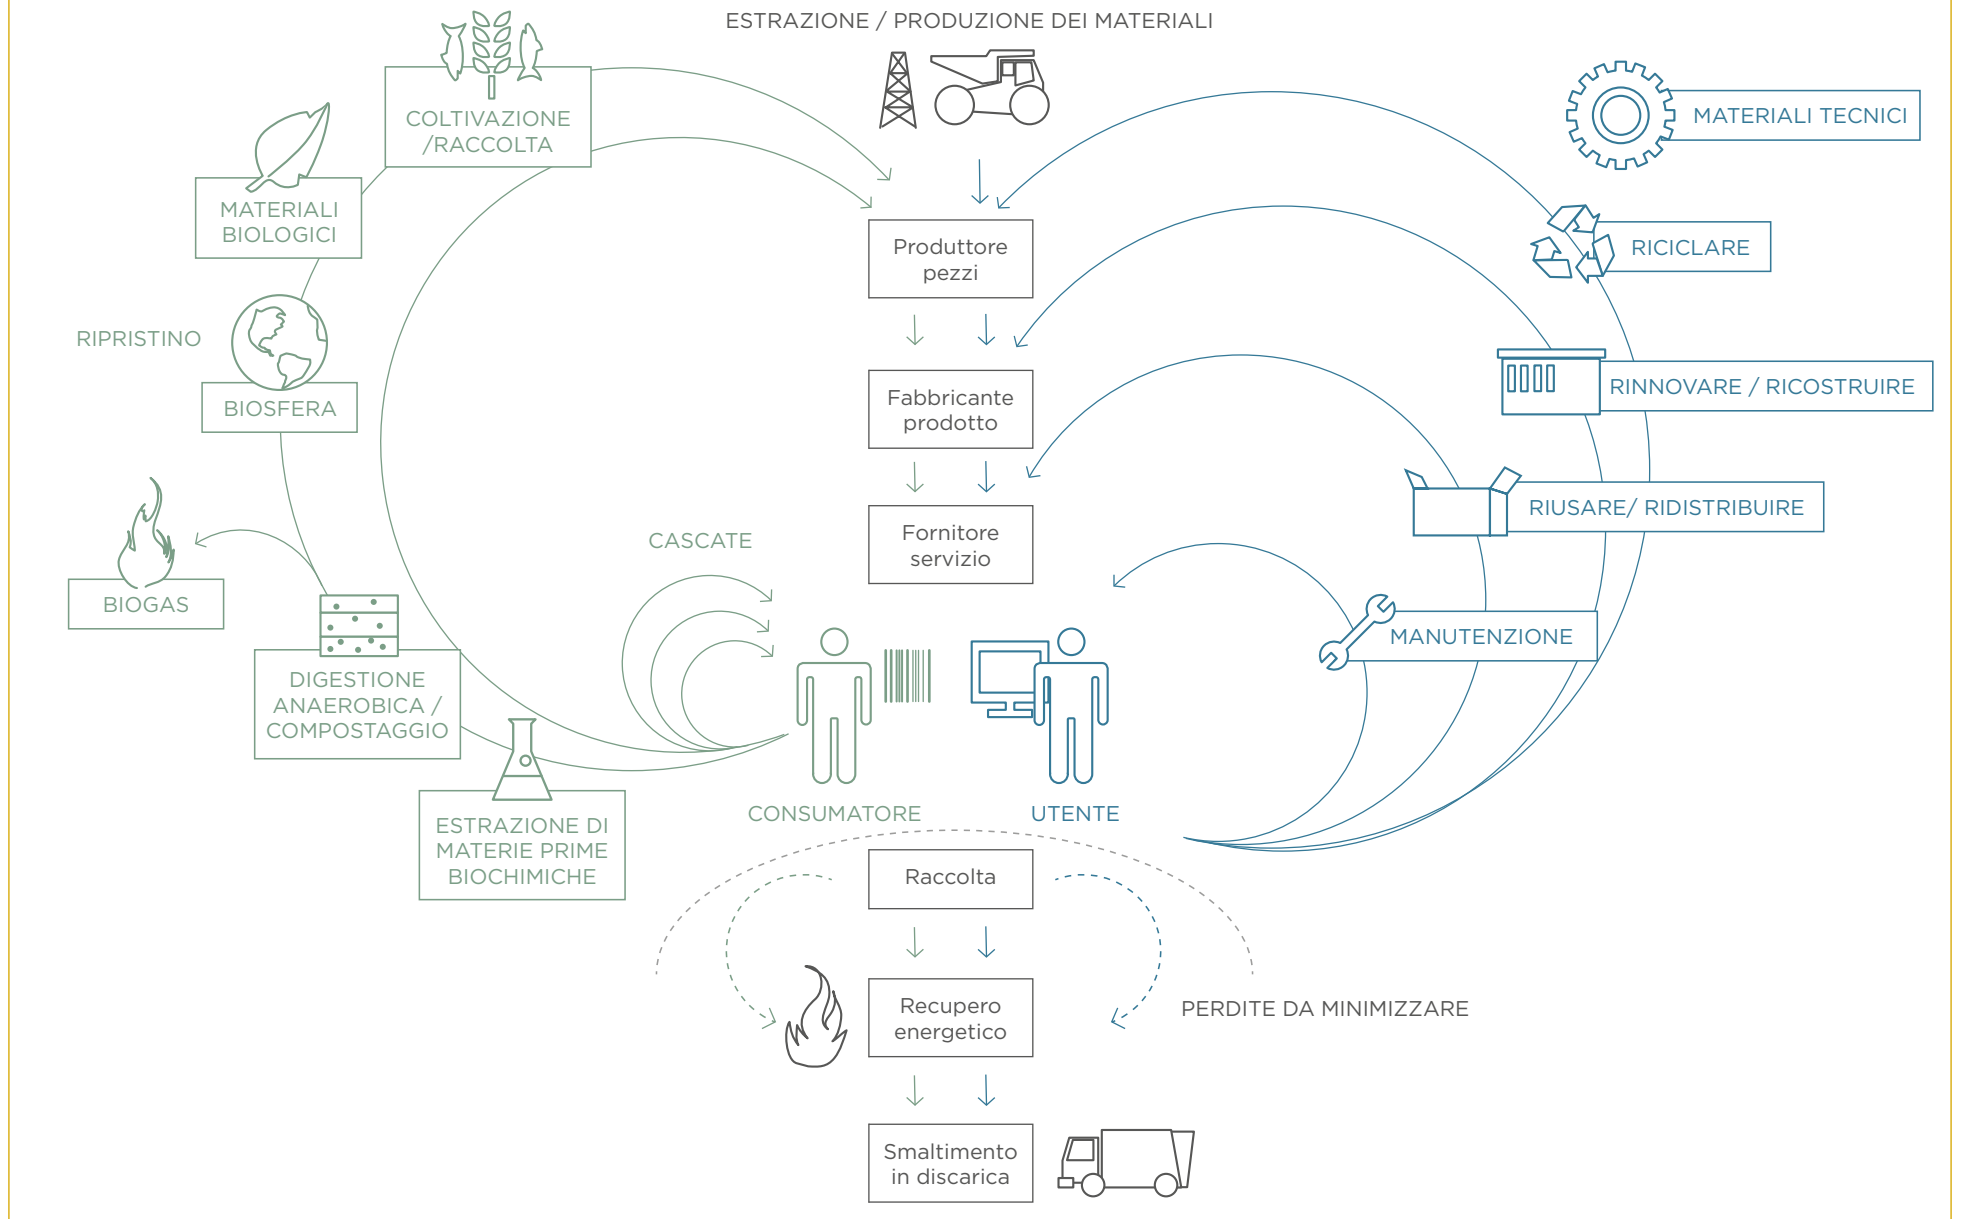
ESTRAZIONE / PRODUZIONE DEI MATERIALI

COLTIVAZIONE /RACCOLTA

MATERIALI BIOLOGICI

RIPRISTINO

BIOSFERA

BIOGAS

DIGESTIONE ANAEROBICA / COMPOSTAGGIO

ESTRAZIONE DI MATERIE PRIME BIOCHIMICHE

CASCATE

Produttore pezzi

Fabbricante prodotto

Fornitore servizio

CONSUMATORE

UTENTE

MATERIALI TECNICI

RICICLARE

RINNOVARE / RICOSTRUIRE

RIUSARE/ RIDISTRIBUIRE

MANUTENZIONE

Raccolta

Recupero energetico

PERDITE DA MINIMIZZARE

Smaltimento in discarica